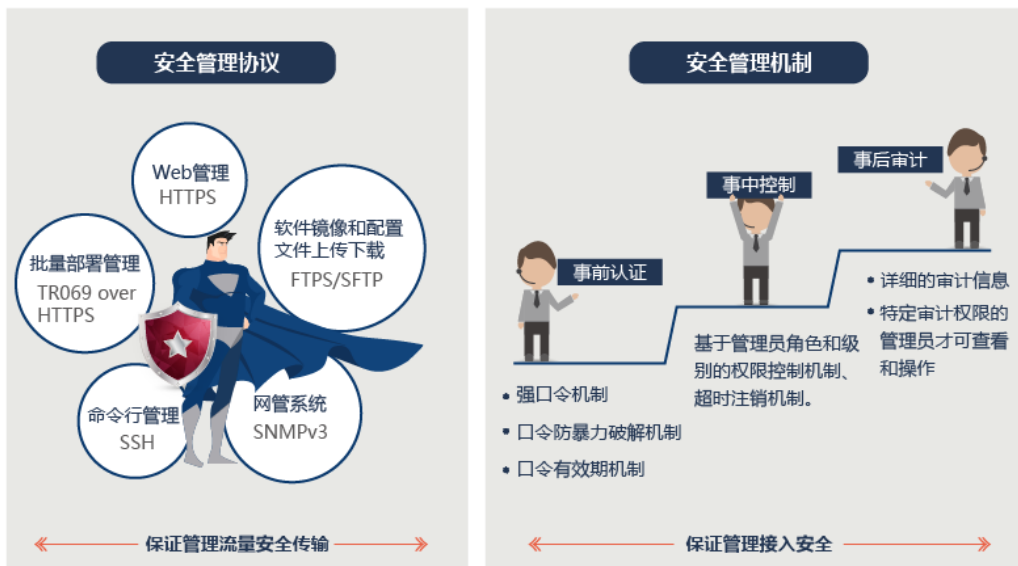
安全管理协议

Web管理
HTTPS

软件镜像和配置文件上传下载
FTPS/SFTP

批量部署管理
TR069 over HTTPS

命令行管理
SSH

网管系统
SNMPv3

保证管理流量安全传输

安全管理机制

事后审计

事中控制

事前认证

• 详细的审计信息
• 特定审计权限的管理员才可查看和操作

基于管理员角色和级别的权限控制机制、超时注销机制。

• 强口令机制
• 口令防暴力破解机制
• 口令有效期机制

保证管理接入安全